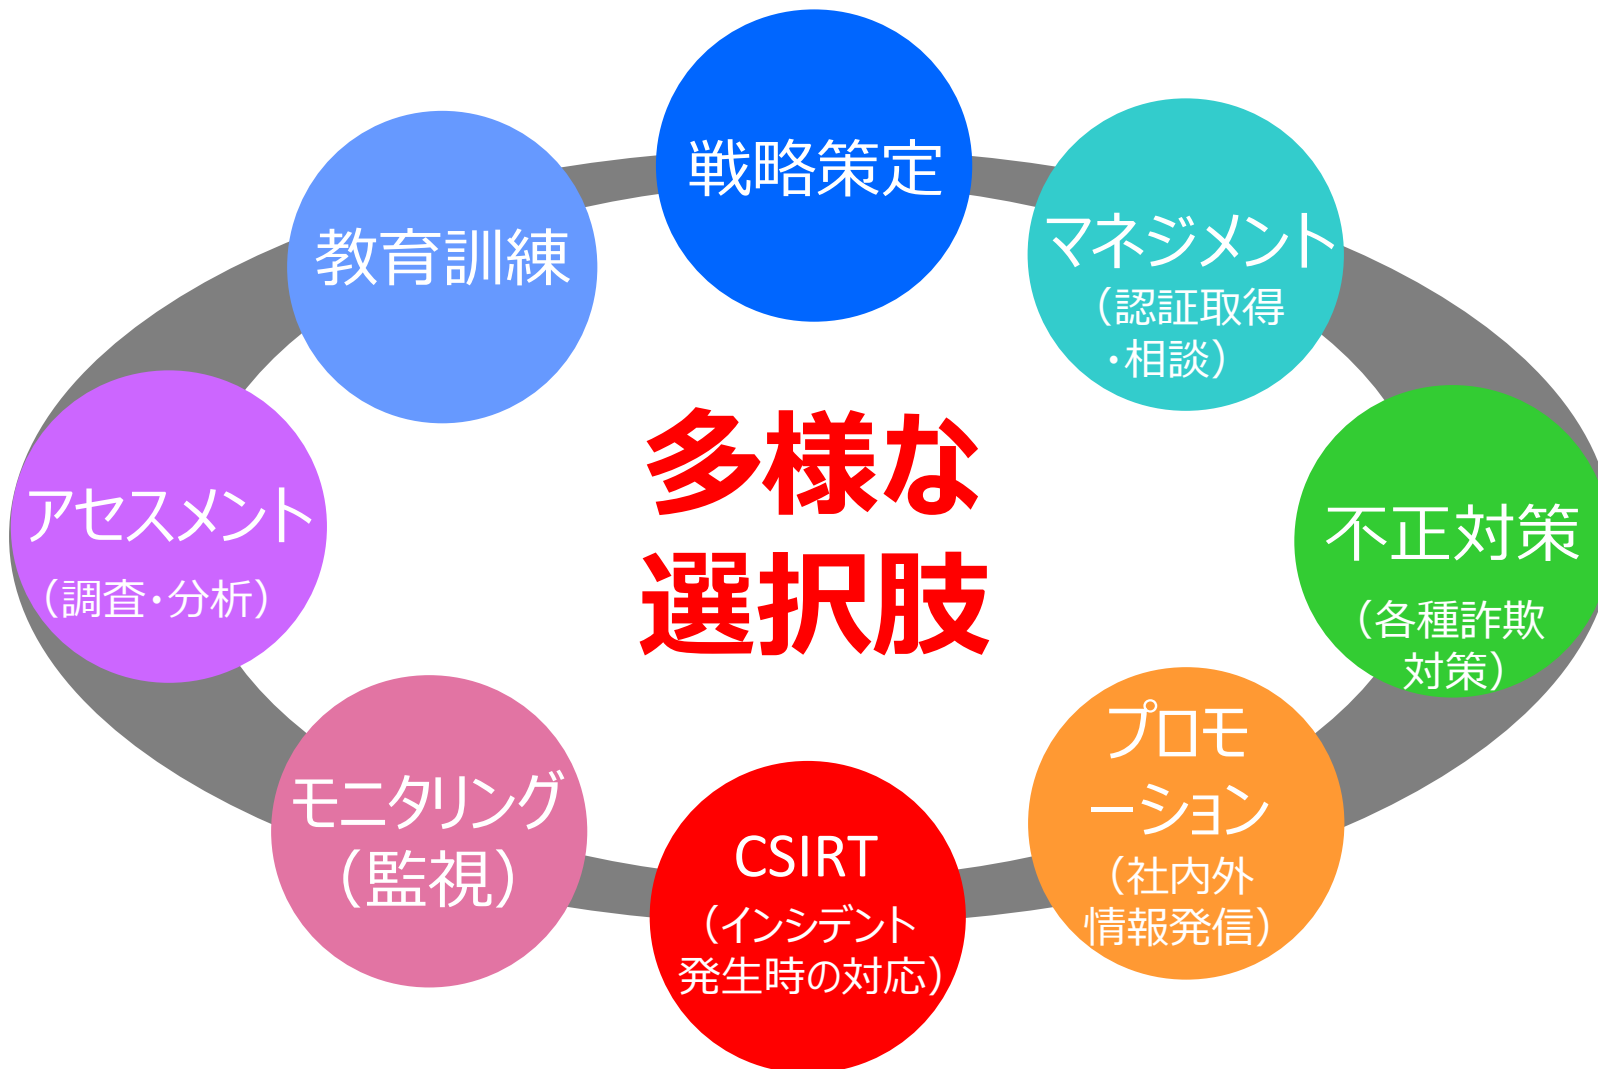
戦略策定

マネジメント
（認証取得・相談）

不正対策
（各種詐欺対策）

プロモーション
（社内外情報発信）

CSIRT
（インシデント発生時の対応）

モニタリング
（監視）

アセスメント
（調査・分析）

教育訓練

多様な
選択肢